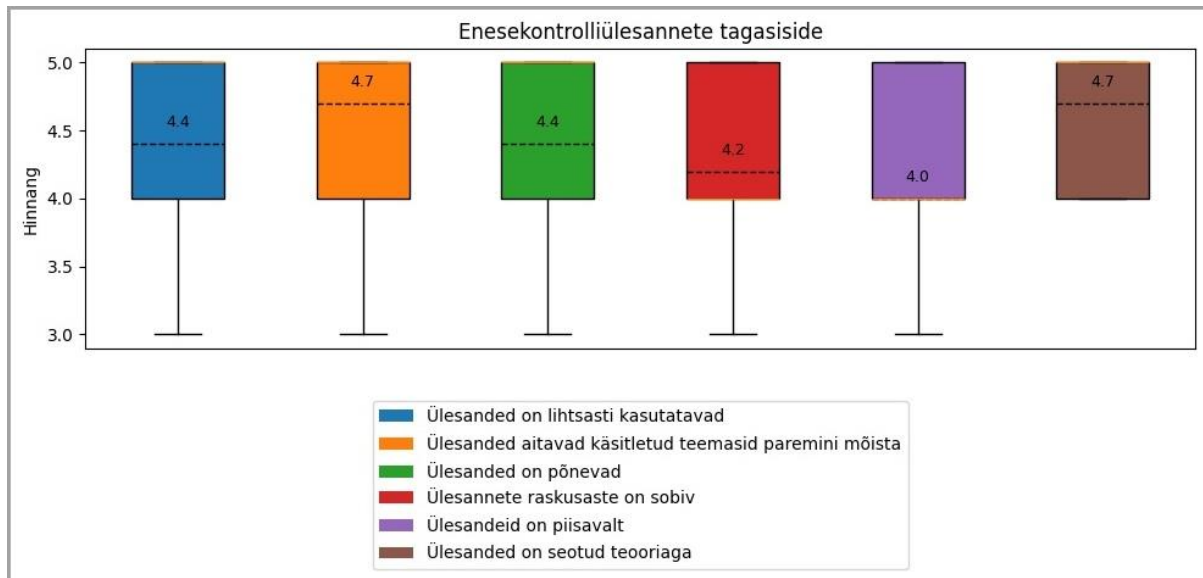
Enesekontrolliülesannete tagasiside

Hinnang

5.0
4.5
4.0
3.5
3.0

4.4
4.7
4.4
4.2
4.0
4.7

Ülesanded on lihtsasti kasutatavad
Ülesanded aitavad käsitletud teemasid paremini mõista
Ülesanded on põnevad
Ülesannete raskusaste on sobiv
Ülesandeid on piisavalt
Ülesanded on seotud teooriaga